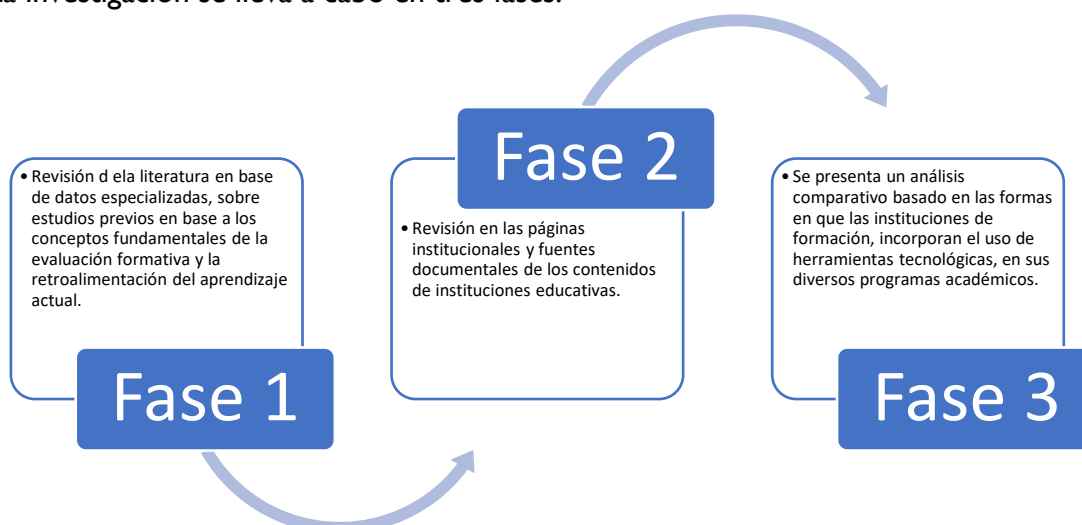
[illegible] investigación se lleva a cabo en tres fases.

• Revisión d ela literatura en base de datos especializadas, sobre estudios previos en base a los conceptos fundamentales de la evaluación formativa y la retroalimentación del aprendizaje actual.

Fase 1

Fase 2

• Revisión en las páginas institucionales y fuentes documentales de los contenidos de instituciones educativas.

• Se presenta un análisis comparativo basado en las formas en que las instituciones de formación, incorporan el uso de herramientas tecnológicas, en sus diversos programas académicos.

Fase 3